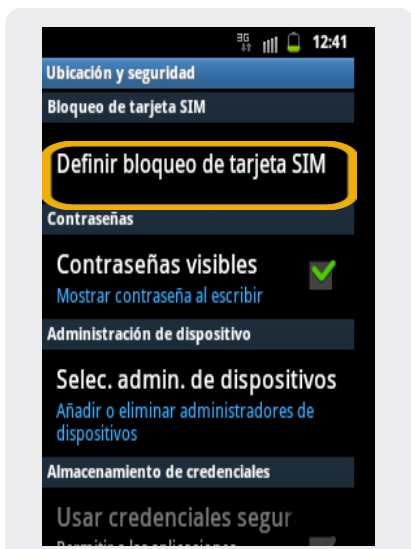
3G 12:41

Ubicación y seguridad

Bloqueo de tarjeta SIM

Definir bloqueo de tarjeta SIM

Contraseñas

Contraseñas visibles

Mostrar contraseña al escribir

Administración de dispositivo

Selec. admin. de dispositivos

Añadir o eliminar administradores de dispositivos

Almacenamiento de credenciales

Usar credenciales segur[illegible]

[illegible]